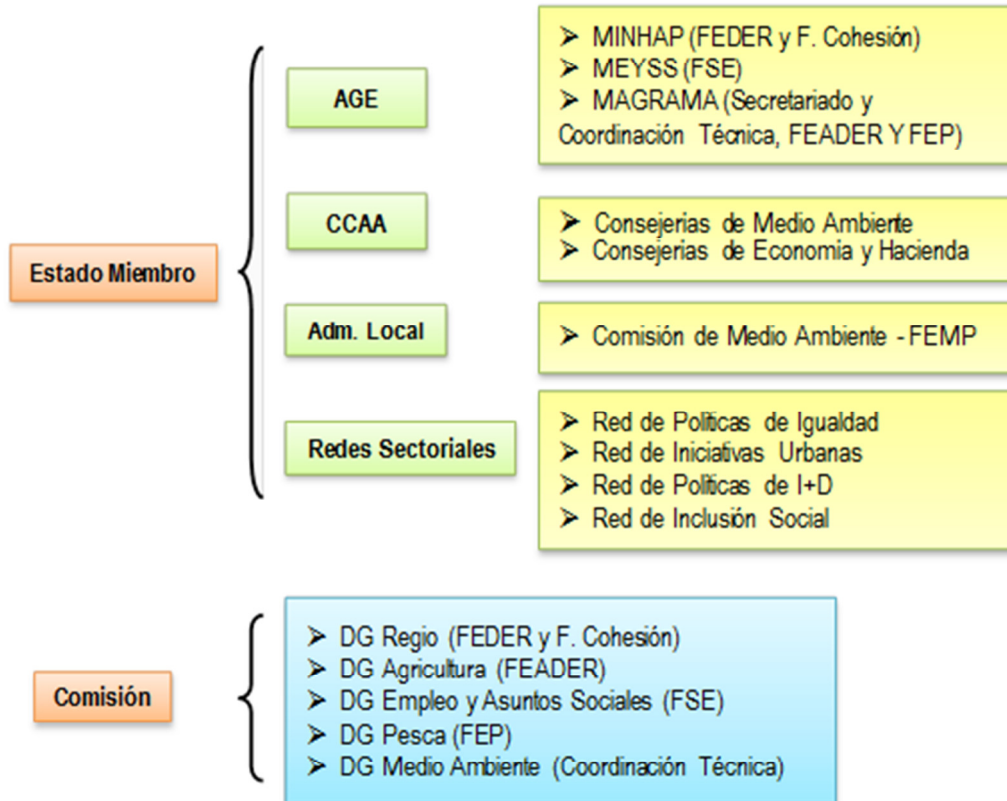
Estado Miembro

AGE

➢ MINHAP (FEDER y F. Cohesión)
➢ MEYSS (FSE)
➢ MAGRAMA (Secretariado y Coordinación Técnica, FEADER Y FEP)

CCAA

➢ Consejerias de Medio Ambiente
➢ Consejerias de Economia y Hacienda

Adm. Local

➢ Comisión de Medio Ambiente - FEMP

Redes Sectoriales

➢ Red de Politicas de Igualdad
➢ Red de Iniciativas Urbanas
➢ Red de Politicas de I+D
➢ Red de Inclusión Social

Comisión

➢ DG Regio (FEDER y F. Cohesión)
➢ DG Agricultura (FEADER)
➢ DG Empleo y Asuntos Sociales (FSE)
➢ DG Pesca (FEP)
➢ DG Medio Ambiente (Coordinación Técnica)